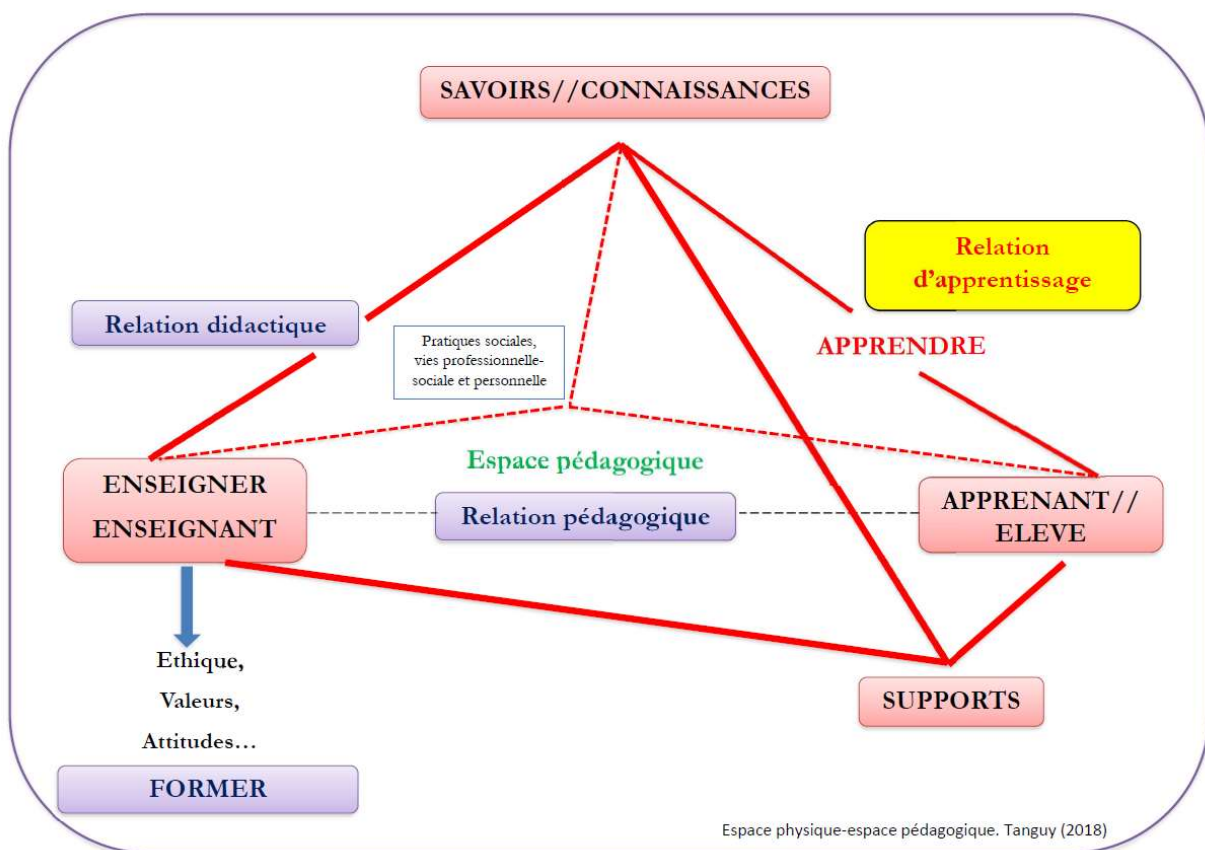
SAVOIRS//CONNAISSANCES

Relation d'apprentissage

Relation didactique

Pratiques sociales, vies professionnelle-sociale et personnelle

APPRENDRE

Espace pédagogique

ENSEIGNER
ENSEIGNANT

Relation pédagogique

APPRENANT//
ELEVE

Ethique,
Valeurs,
Attitudes…

SUPPORTS

FORMER

Espace physique-espace pédagogique. Tanguy (2018)